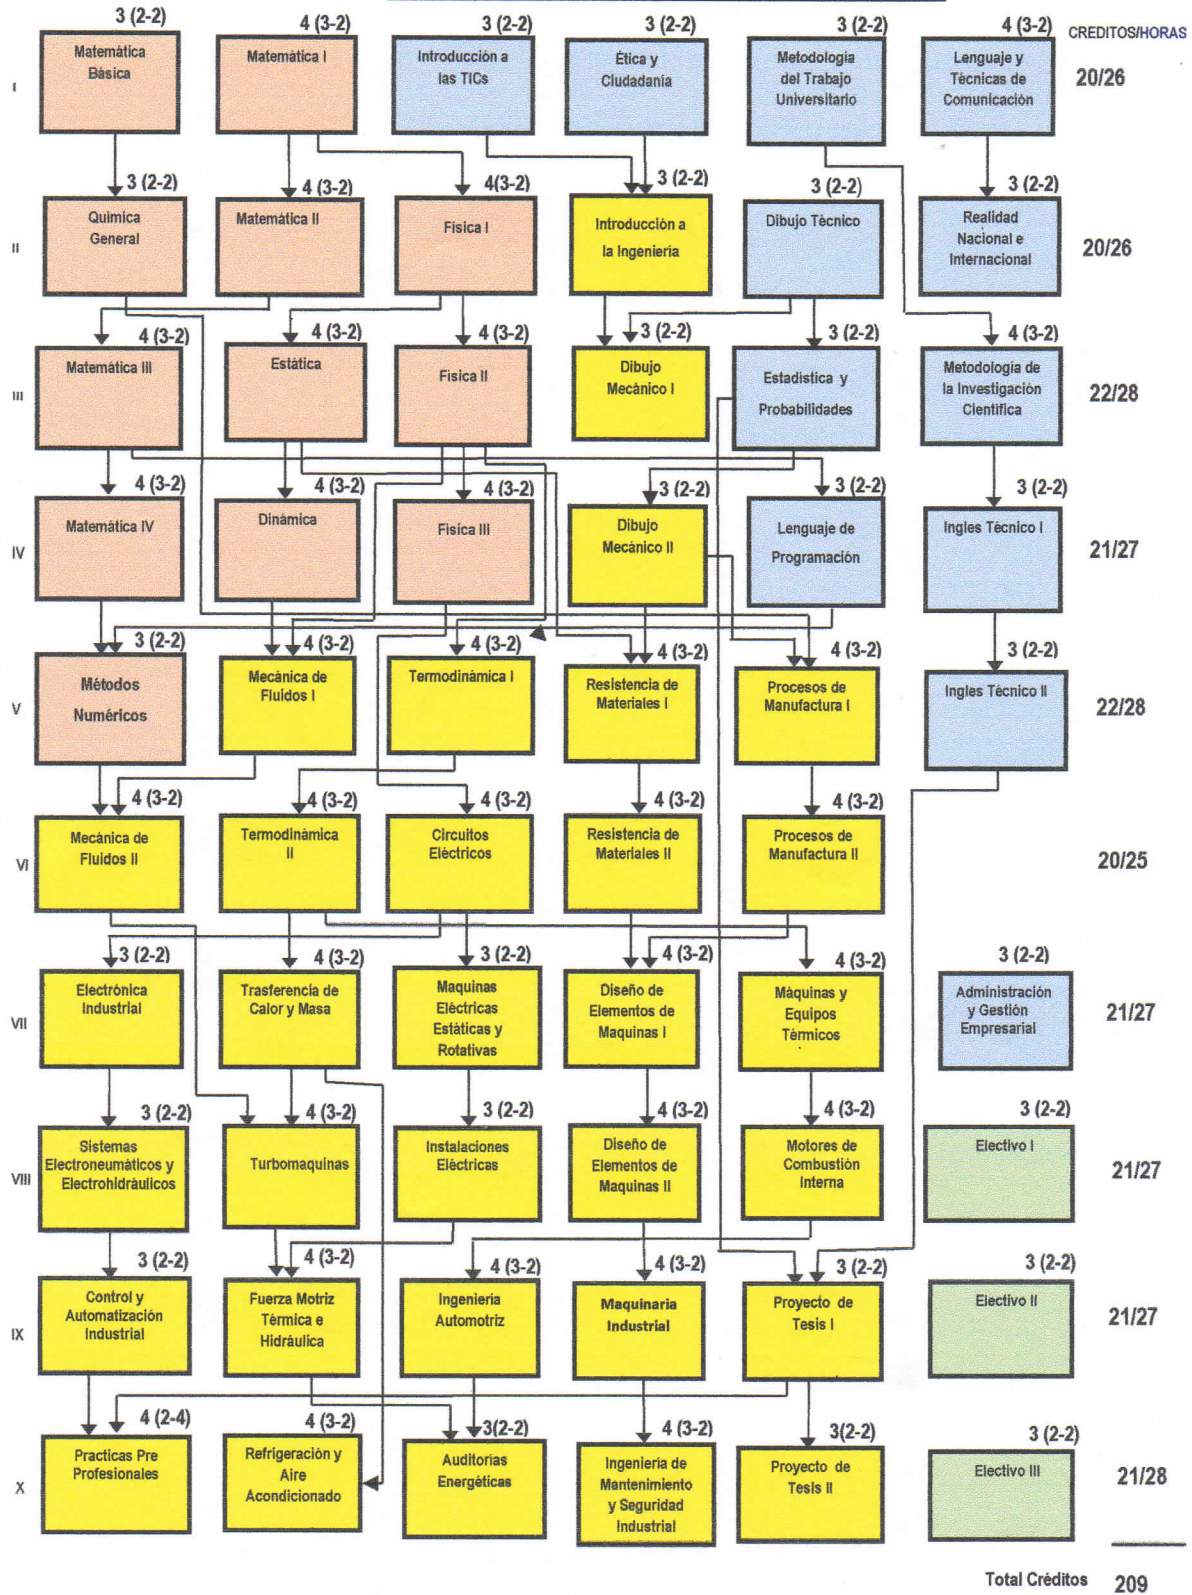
CREDITOS/HORAS

I
3 (2-2) Matemática Básica
4 (3-2) Matemática I
3 (2-2) Introducción a las TICs
3 (2-2) Ética y Ciudadanía
3 (2-2) Metodología del Trabajo Universitario
4 (3-2) Lenguaje y Técnicas de Comunicación
20/26

II
3 (2-2) Química General
4 (3-2) Matemática II
4(3-2) Física I
3 (2-2) Introducción a la Ingeniería
3 (2-2) Dibujo Técnico
3 (2-2) Realidad Nacional e Internacional
20/26

III
4 (3-2) Matemática III
4 (3-2) Estática
4 (3-2) Física II
3 (2-2) Dibujo Mecánico I
3 (2-2) Estadística y Probabilidades
4 (3-2) Metodología de la Investigación Científica
22/28

IV
4 (3-2) Matemática IV
4 (3-2) Dinámica
4 (3-2) Física III
3 (2-2) Dibujo Mecánico II
3 (2-2) Lenguaje de Programación
3 (2-2) Ingles Técnico I
21/27

V
3 (2-2) Métodos Numéricos
4 (3-2) Mecánica de Fluidos I
4 (3-2) Termodinámica I
4 (3-2) Resistencia de Materiales I
4 (3-2) Procesos de Manufactura I
3 (2-2) Ingles Técnico II
22/28

VI
4 (3-2) Mecánica de Fluidos II
4 (3-2) Termodinámica II
4 (3-2) Circuitos Eléctricos
4 (3-2) Resistencia de Materiales II
4 (3-2) Procesos de Manufactura II
20/25

VII
3 (2-2) Electrónica Industrial
4 (3-2) Trasferencia de Calor y Masa
3 (2-2) Maquinas Eléctricas Estáticas y Rotativas
4 (3-2) Diseño de Elementos de Maquinas I
4 (3-2) Máquinas y Equipos Térmicos
3 (2-2) Administración y Gestión Empresarial
21/27

VIII
3 (2-2) Sistemas Electroneumáticos y Electrohidráulicos
4 (3-2) Turbomaquinas
3 (2-2) Instalaciones Eléctricas
4 (3-2) Diseño de Elementos de Maquinas II
4 (3-2) Motores de Combustión Interna
3 (2-2) Electivo I
21/27

IX
3 (2-2) Control y Automatización Industrial
4 (3-2) Fuerza Motriz Térmica e Hidráulica
4 (3-2) Ingeniería Automotriz
4 (3-2) Maquinaria Industrial
3 (2-2) Proyecto de Tesis I
3 (2-2) Electivo II
21/27

X
4 (2-4) Practicas Pre Profesionales
4 (3-2) Refrigeración y Aire Acondicionado
3(2-2) Auditorias Energéticas
4 (3-2) Ingeniería de Mantenimiento y Seguridad Industrial
3(2-2) Proyecto de Tesis II
3 (2-2) Electivo III
21/28

Total Créditos 209